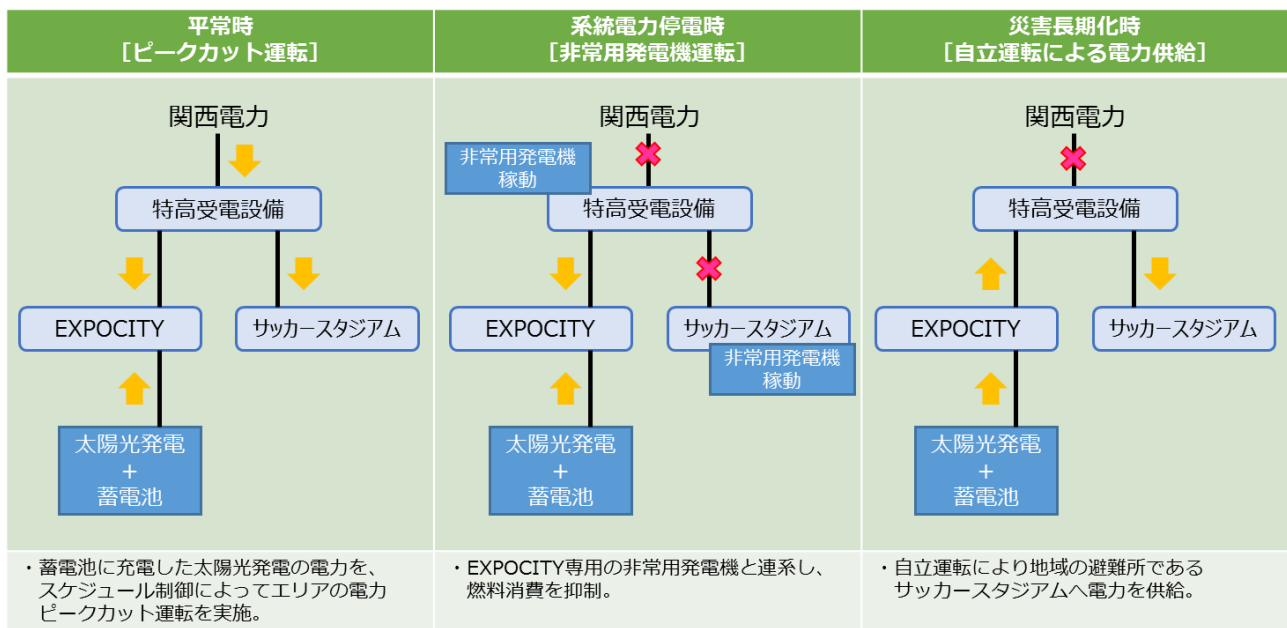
| 平常時［ピークカット運転］ | 系統電力停電時［非常用発電機運転］ | 災害長期化時［自立運転による電力供給］ |
|---|---|---|
| 関西電力 特高受電設備 EXPOCITY サッカースタジアム 太陽光発電 + 蓄電池 | 関西電力 非常用発電機稼動 特高受電設備 EXPOCITY サッカースタジアム 非常用発電機稼動 太陽光発電 + 蓄電池 | 関西電力 特高受電設備 EXPOCITY サッカースタジアム 太陽光発電 + 蓄電池 |
| ・蓄電池に充電した太陽光発電の電力を、スケジュール制御によってエリアの電力ピークカット運転を実施。 | ・EXPOCITY専用の非常用発電機と連系し、燃料消費を抑制。 | ・自立運転により地域の避難所であるサッカースタジアムへ電力を供給。 |